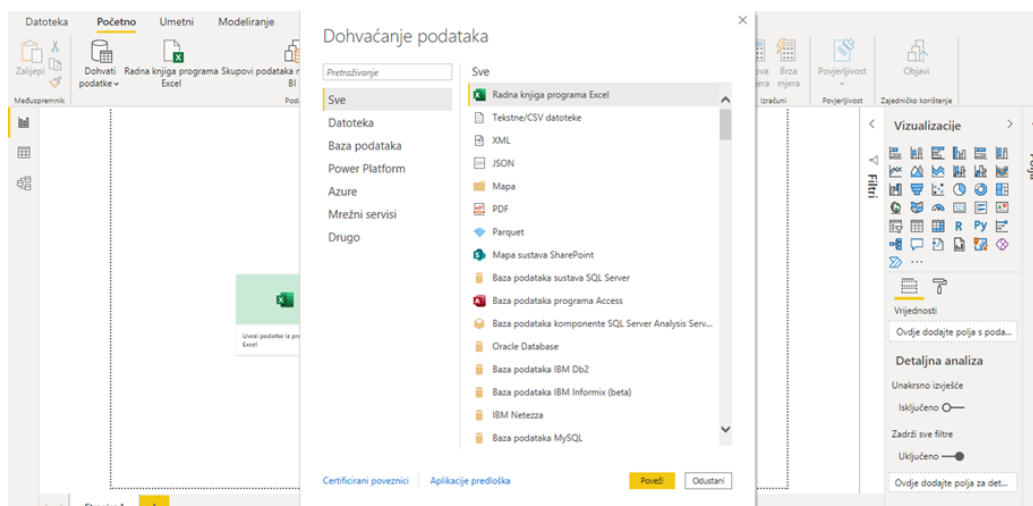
Datoteka Početno Umetni Modeliranje

Zalijepi
Dohvati podatke
Radna knjiga programa Excel
Skupovi podataka r BI
Međuspremnik
Poda

Dohvaćanje podataka

Pretraživanje

Sve
Datoteka
Baza podataka
Power Platform
Azure
Mrežni servisi
Drugo

Sve
Radna knjiga programa Excel
Tekstne/CSV datoteke
XML
JSON
Mapa
PDF
Parquet
Mapa sustava SharePoint
Baza podataka sustava SQL Server
Baza podataka programa Access
Baza podataka komponente SQL Server Analysis Serv...
Oracle Database
Baza podataka IBM Db2
Baza podataka IBM Informix (beta)
IBM Netezza
Baza podataka MySQL

Certificirani poveznici
Aplikacije predloška
Poveži
Odustani

Uvezi podatke iz pro Excel

Stranica 1

ova jera
Brza mjera
Izračuni
Povjerljivost
Povjerljivost
Objavi
Zajedničko korištenje

Filtri
Vizualizacije
Polja

R Py

Vrijednosti
Ovdje dodajte polja s poda...
Detaljna analiza
Unakrsno izvješće
Isključeno
Zadrži sve filtre
Uključeno
Ovdje dodajte polja za det...